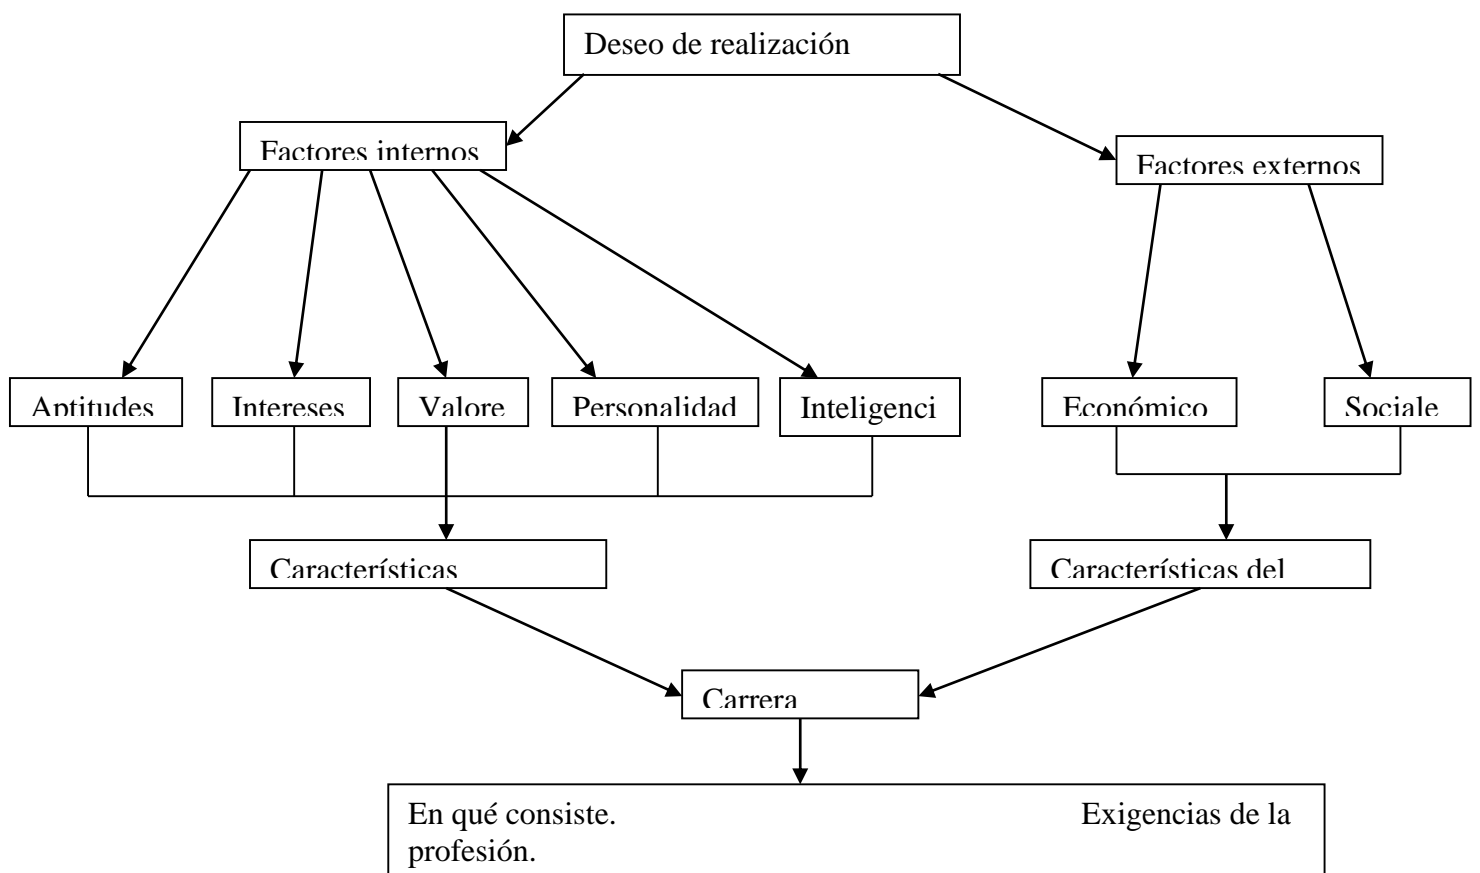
Deseo de realización

Factores internos

Factores externos

Aptitudes

Intereses

Valore

Personalidad

Inteligenci

Económico

Sociale

Características

Características del

Carrera

En qué consiste.

Exigencias de la profesión.